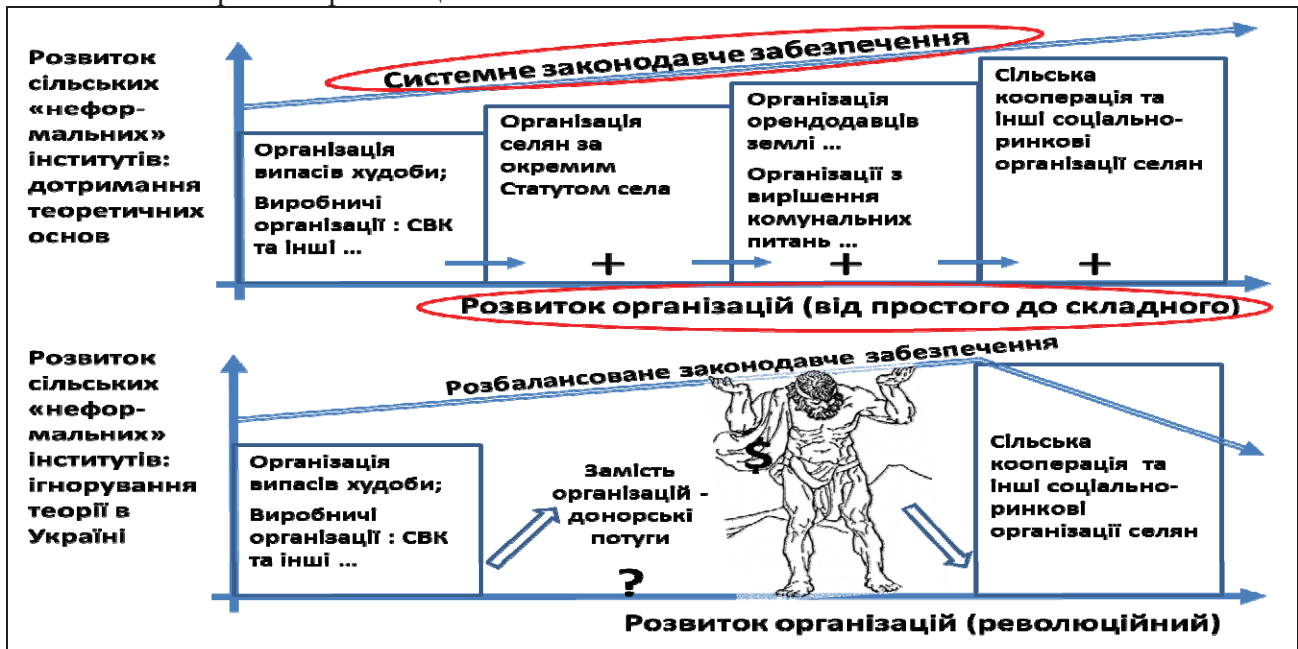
Розвиток сільських «неформальних» інститутів: дотримання теоретичних основ

Системне законодавче забезпечення

Організація випасів худоби;

Виробничі організації : СВК та інші ...

Організація селян за окремим Статутом села

+

Організація орендодавців землі ...

Організації з вирішення комунальних питань ...

+

Сільська кооперація та інші соціально-ринкові організації селян

+

Розвиток організацій (від простого до складного)

Розвиток сільських «неформальних» інститутів: ігнорування теорії в Україні

Розбалансоване законодавче забезпечення

Організація випасів худоби;

Виробничі організації : СВК та інші ...

Замість організацій - донорські потуги

?

$

Сільська кооперація та інші соціально-ринкові організації селян

Розвиток організацій (революційний)